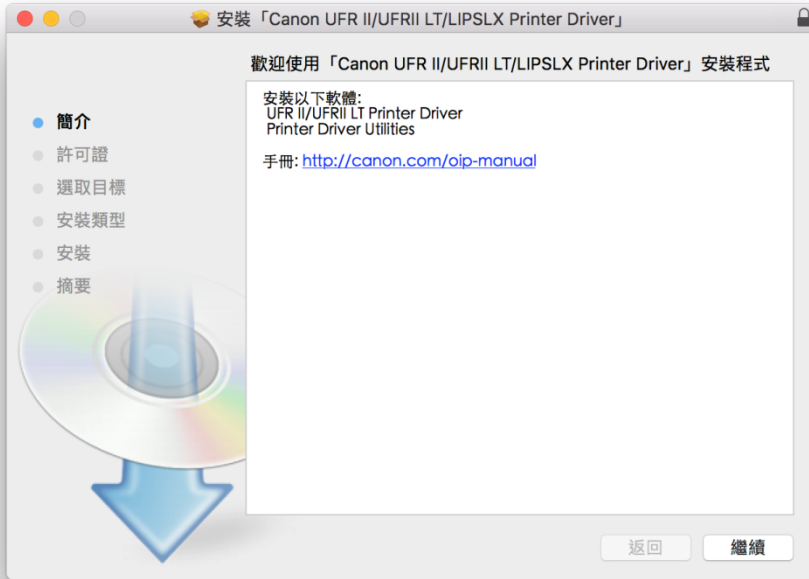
安裝「Canon UFR II/UFRII LT/LIPSLX Printer Driver」

歡迎使用「Canon UFR II/UFRII LT/LIPSLX Printer Driver」安裝程式

簡介
許可證
選取目標
安裝類型
安裝
摘要

安裝以下軟體:
UFR II/UFRII LT Printer Driver
Printer Driver Utilities

手冊: http://canon.com/oip-manual

返回
繼續